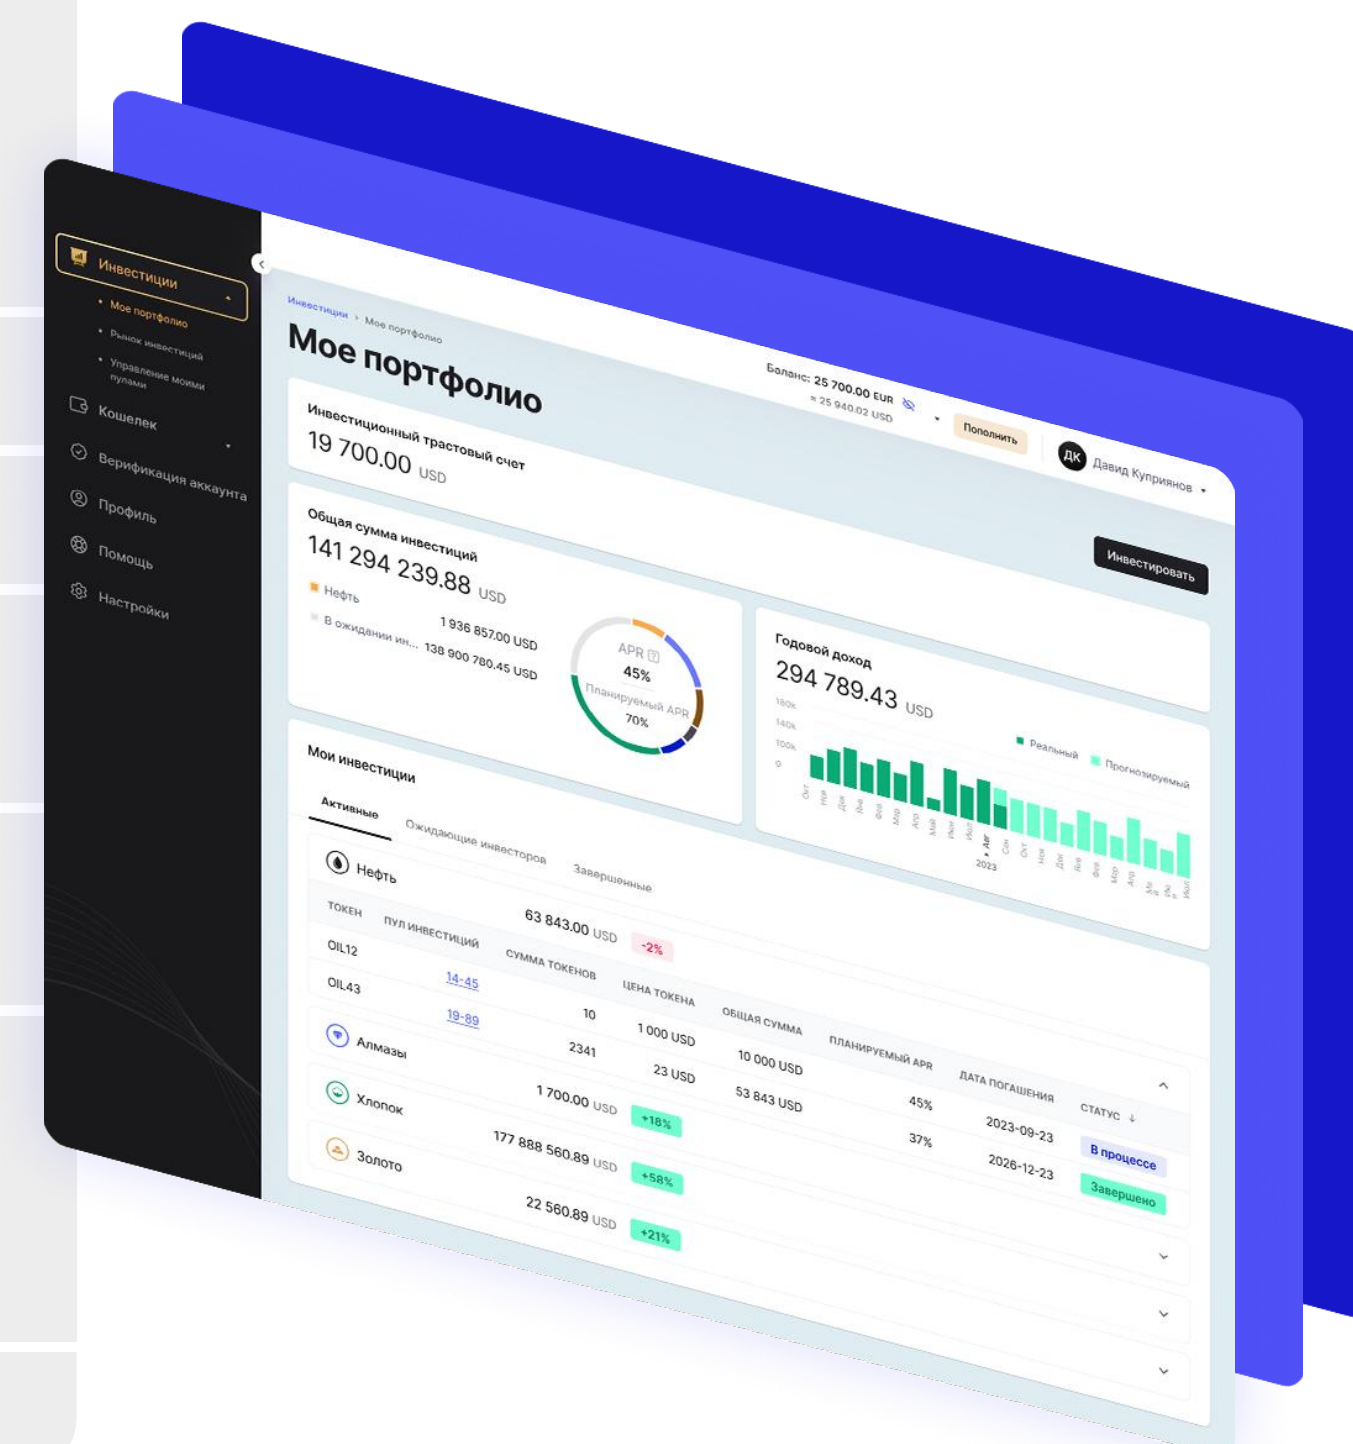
Инвестиции
• Мое портфолио
• Рынок инвестиций
• Управление моими пулами
Кошелек
Верификация аккаунта
Профиль
Помощь
Настройки

Инвестиции › Мое портфолио
Мое портфолио
Баланс: 25 700.00 EUR
≈ 25 940.02 USD
Пополнить
ДК Давид Куприянов

Инвестиционный трастовый счет
19 700.00 USD

Инвестировать

Общая сумма инвестиций
141 294 239.88 USD
Нефть 1 936 857.00 USD
В ожидании ин... 138 900 780.45 USD
APR 45%
Планируемый APR 70%

Годовой доход
294 789.43 USD
180k
140k
100k
0
Реальный
Прогнозируемый
Окт Ноя Дек Янв Фев Мар Апр Май Июн Июл Авг Сен Окт Ноя Дек Янв Фев Мар Апр Май Июн Июл
2023

Мои инвестиции
Активные
Ожидающие инвесторов
Завершенные

Нефть 63 843.00 USD -2%

| ТОКЕН | ПУЛ ИНВЕСТИЦИЙ | СУММА ТОКЕНОВ | ЦЕНА ТОКЕНА | ОБЩАЯ СУММА | ПЛАНИРУЕМЫЙ APR | ДАТА ПОГАШЕНИЯ | СТАТУС |
|---|---|---|---|---|---|---|---|
| OIL12 | 14-45 | 10 | 1 000 USD | 10 000 USD | 45% | 2023-09-23 | В процессе |
| OIL43 | 19-89 | 2341 | 23 USD | 53 843 USD | 37% | 2026-12-23 | Завершено |

Алмазы 1 700.00 USD +18%
Хлопок 177 888 560.89 USD +58%
Золото 22 560.89 USD +21%